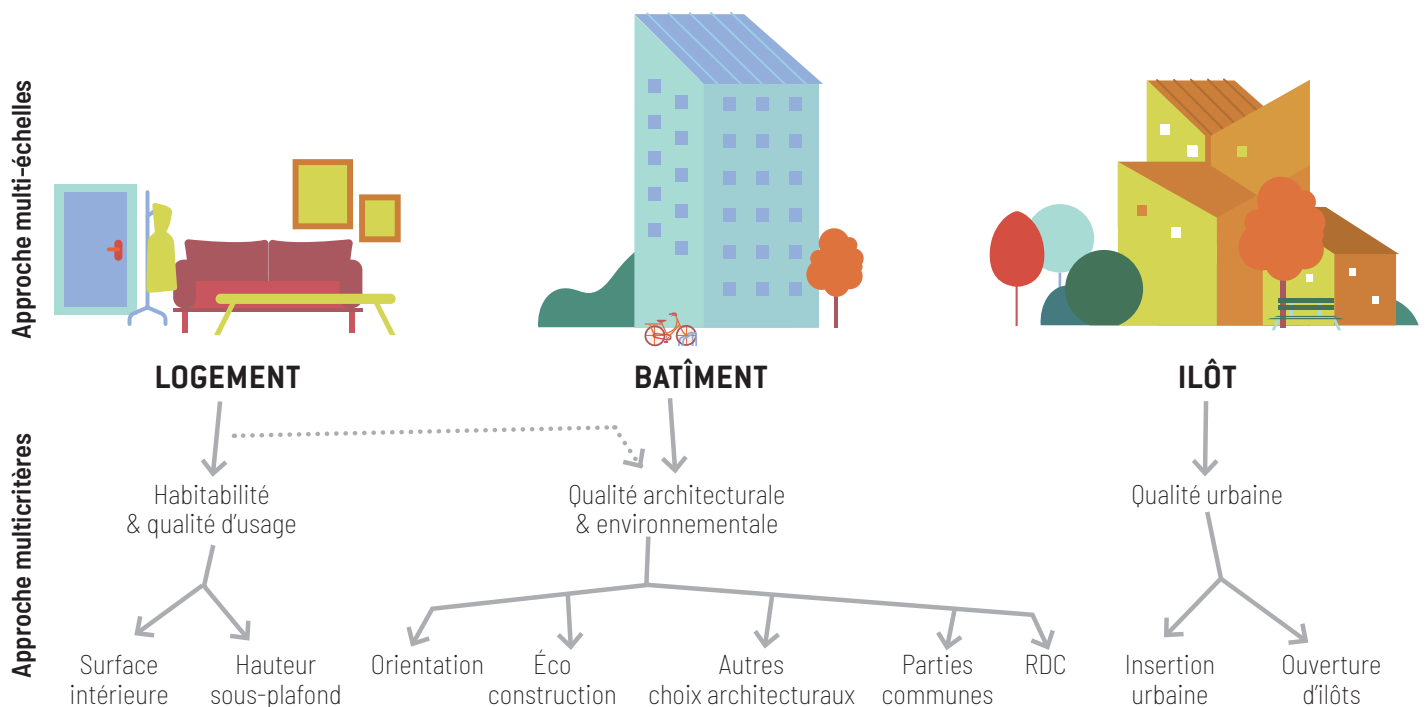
Approche multi-échelles

LOGEMENT

BATÎMENT

ILÔT

Approche multicritères

Habitabilité & qualité d'usage

Qualité architecturale & environnementale

Qualité urbaine

Surface intérieure

Hauteur sous-plafond

Orientation

Éco construction

Autres choix architecturaux

Parties communes

RDC

Insertion urbaine

Ouverture d'îlôts